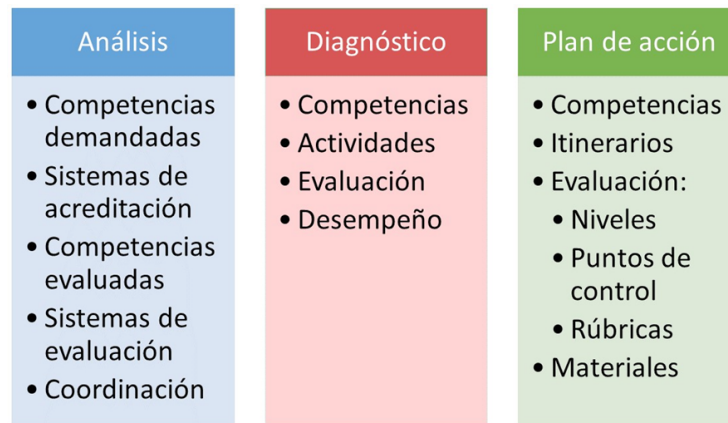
Análisis

• Competencias demandadas
• Sistemas de acreditación
• Competencias evaluadas
• Sistemas de evaluación
• Coordinación

Diagnóstico

• Competencias
• Actividades
• Evaluación
• Desempeño

Plan de acción

• Competencias
• Itinerarios
• Evaluación:
  • Niveles
  • Puntos de control
  • Rúbricas
• Materiales